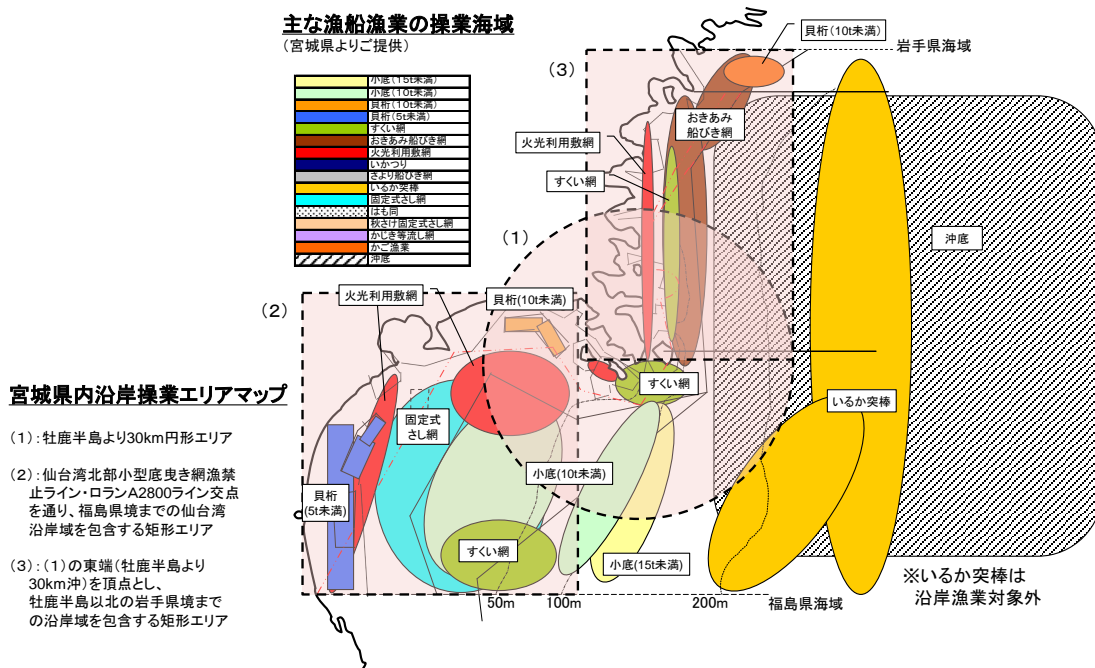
主な漁船漁業の操業海域
（宮城県よりご提供）

| |
|---|
| 小底（15t未満） |
| 小底（10t未満） |
| 貝桁（10t未満） |
| 貝桁（5t未満） |
| すくい網 |
| おきあみ船びき網 |
| 火光利用敷網 |
| いかつり |
| さより船びき網 |
| いるか突棒 |
| 固定式さし網 |
| はも筒 |
| 秋さけ固定式さし網 |
| かじき等流し網 |
| かご漁業 |
| 沖底 |

(3)
貝桁(10t未満)
岩手県海域
おきあみ船びき網
火光利用敷網
すくい網
(1)
沖底
(2)
火光利用敷網
貝桁(10t未満)
すくい網
いるか突棒
固定式さし網
貝桁(5t未満)
小底(10t未満)
すくい網
小底(15t未満)
50m
100m
200m
福島県海域
※いるか突棒は沿岸漁業対象外

宮城県内沿岸操業エリアマップ

(1)：牡鹿半島より30km円形エリア

(2)：仙台湾北部小型底曳き網漁禁止ライン・ロランA2800ライン交点を通り、福島県境までの仙台湾沿岸域を包含する矩形エリア

(3)：(1)の東端（牡鹿半島より30km沖）を頂点とし、牡鹿半島以北の岩手県境までの沿岸域を包含する矩形エリア